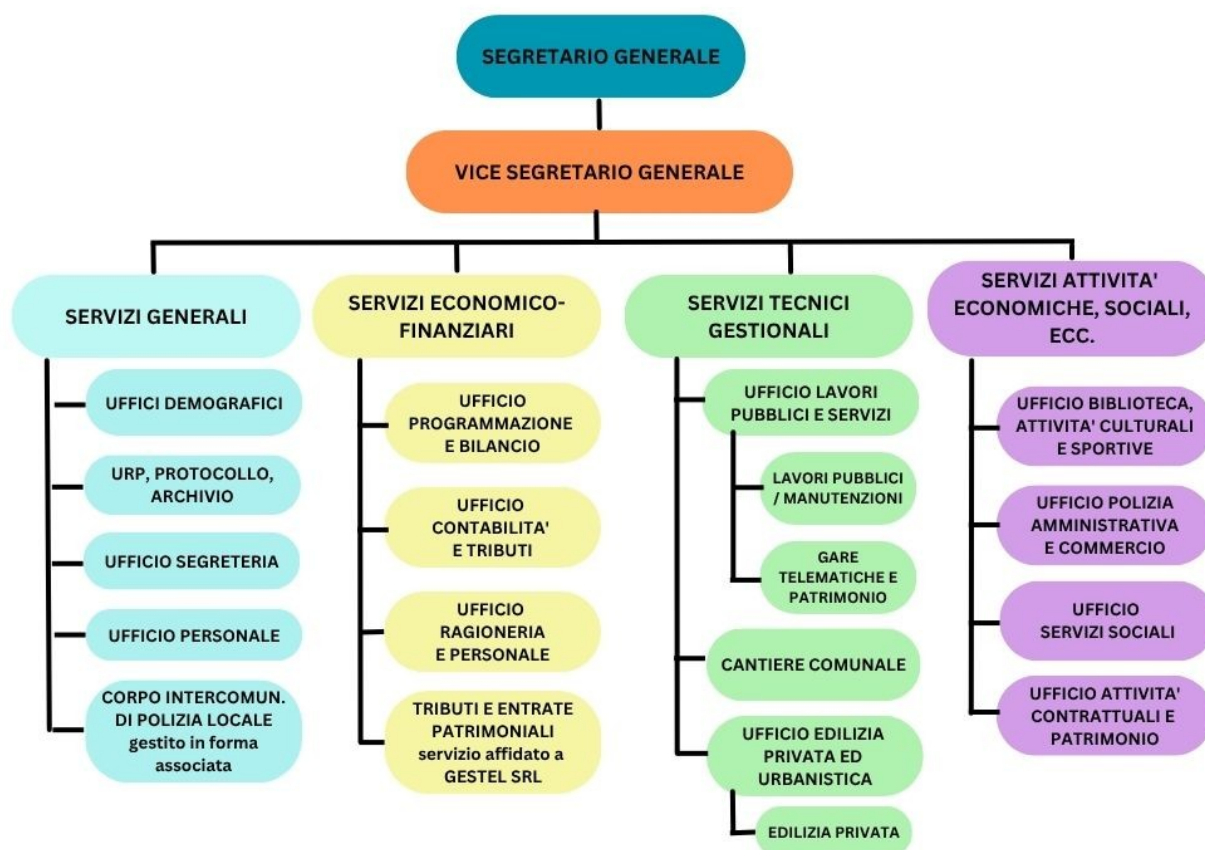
SEGRETARIO GENERALE

VICE SEGRETARIO GENERALE

SERVIZI GENERALI

UFFICI DEMOGRAFICI

URP, PROTOCOLLO, ARCHIVIO

UFFICIO SEGRETERIA

UFFICIO PERSONALE

CORPO INTERCOMUN. DI POLIZIA LOCALE gestito in forma associata

SERVIZI ECONOMICO-FINANZIARI

UFFICIO PROGRAMMAZIONE E BILANCIO

UFFICIO CONTABILITA' E TRIBUTI

UFFICIO RAGIONERIA E PERSONALE

TRIBUTI E ENTRATE PATRIMONIALI servizio affidato a GESTEL SRL

SERVIZI TECNICI GESTIONALI

UFFICIO LAVORI PUBBLICI E SERVIZI

LAVORI PUBBLICI / MANUTENZIONI

GARE TELEMATICHE E PATRIMONIO

CANTIERE COMUNALE

UFFICIO EDILIZIA PRIVATA ED URBANISTICA

EDILIZIA PRIVATA

SERVIZI ATTIVITA' ECONOMICHE, SOCIALI, ECC.

UFFICIO BIBLIOTECA, ATTIVITA' CULTURALI E SPORTIVE

UFFICIO POLIZIA AMMINISTRATIVA E COMMERCIO

UFFICIO SERVIZI SOCIALI

UFFICIO ATTIVITA' CONTRATTUALI E PATRIMONIO